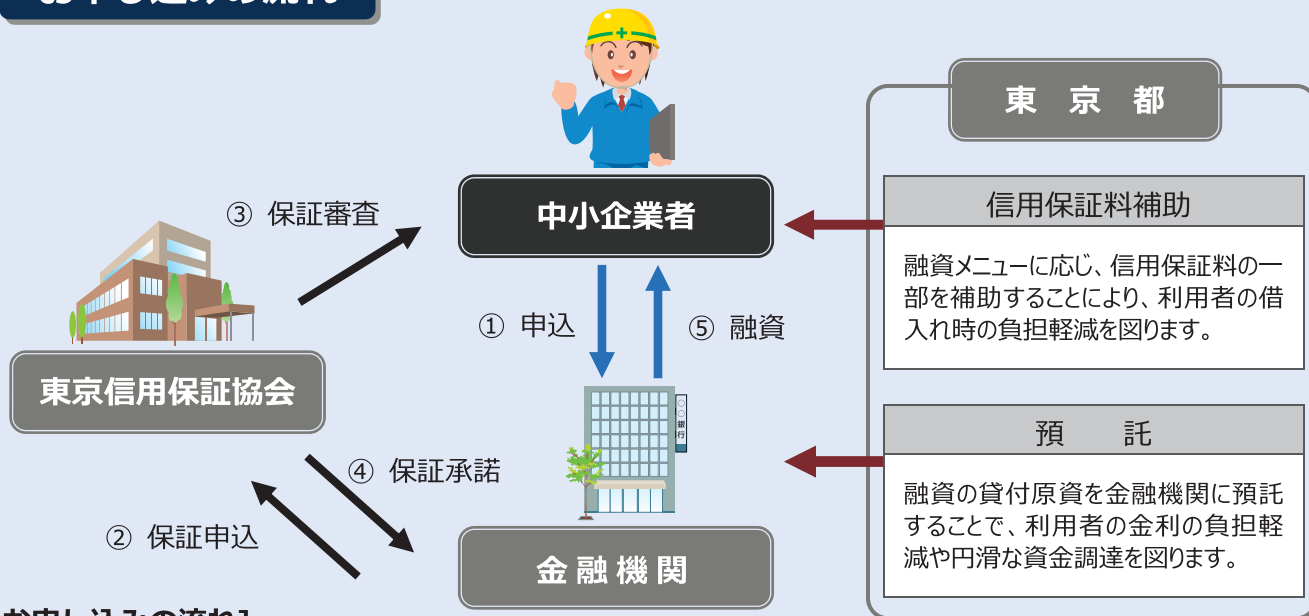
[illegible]

東　京　都

信用保証料補助

融資メニューに応じ、信用保証料の一部を補助することにより、利用者の借入れ時の負担軽減を図ります。

預　　託

融資の貸付原資を金融機関に預託することで、利用者の金利の負担軽減や円滑な資金調達を図ります。

中小企業者

③ 保証審査

① 申込

⑤ 融資

東京信用保証協会

銀行

④ 保証承諾

② 保証申込

金融機関

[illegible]